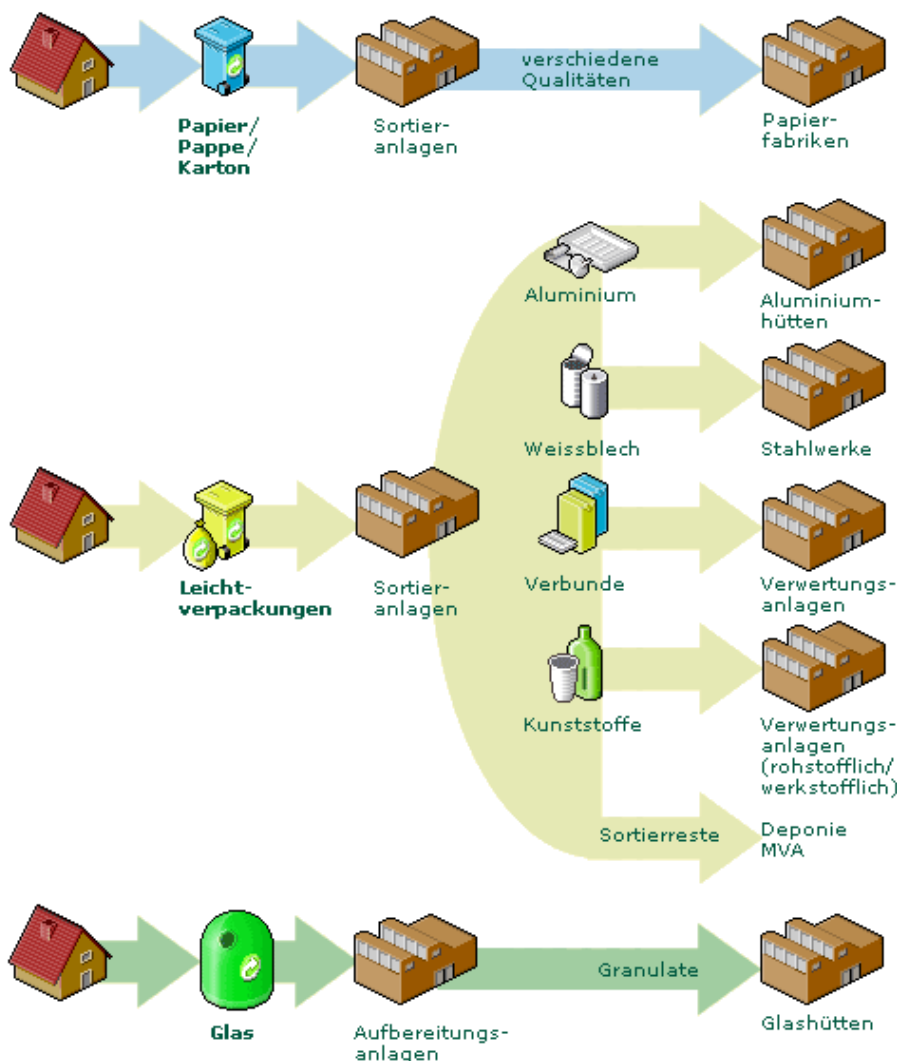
Papier/ Pappe/ Karton

Sortieranlagen

verschiedene Qualitäten

Papierfabriken

Aluminium

Aluminiumhütten

Weissblech

Stahlwerke

Leichtverpackungen

Sortieranlagen

Verbunde

Verwertungsanlagen

Kunststoffe

Verwertungsanlagen (rohstofflich/ werkstofflich)

Sortierreste

Deponie MVA

Glas

Aufbereitungsanlagen

Granulate

Glashütten